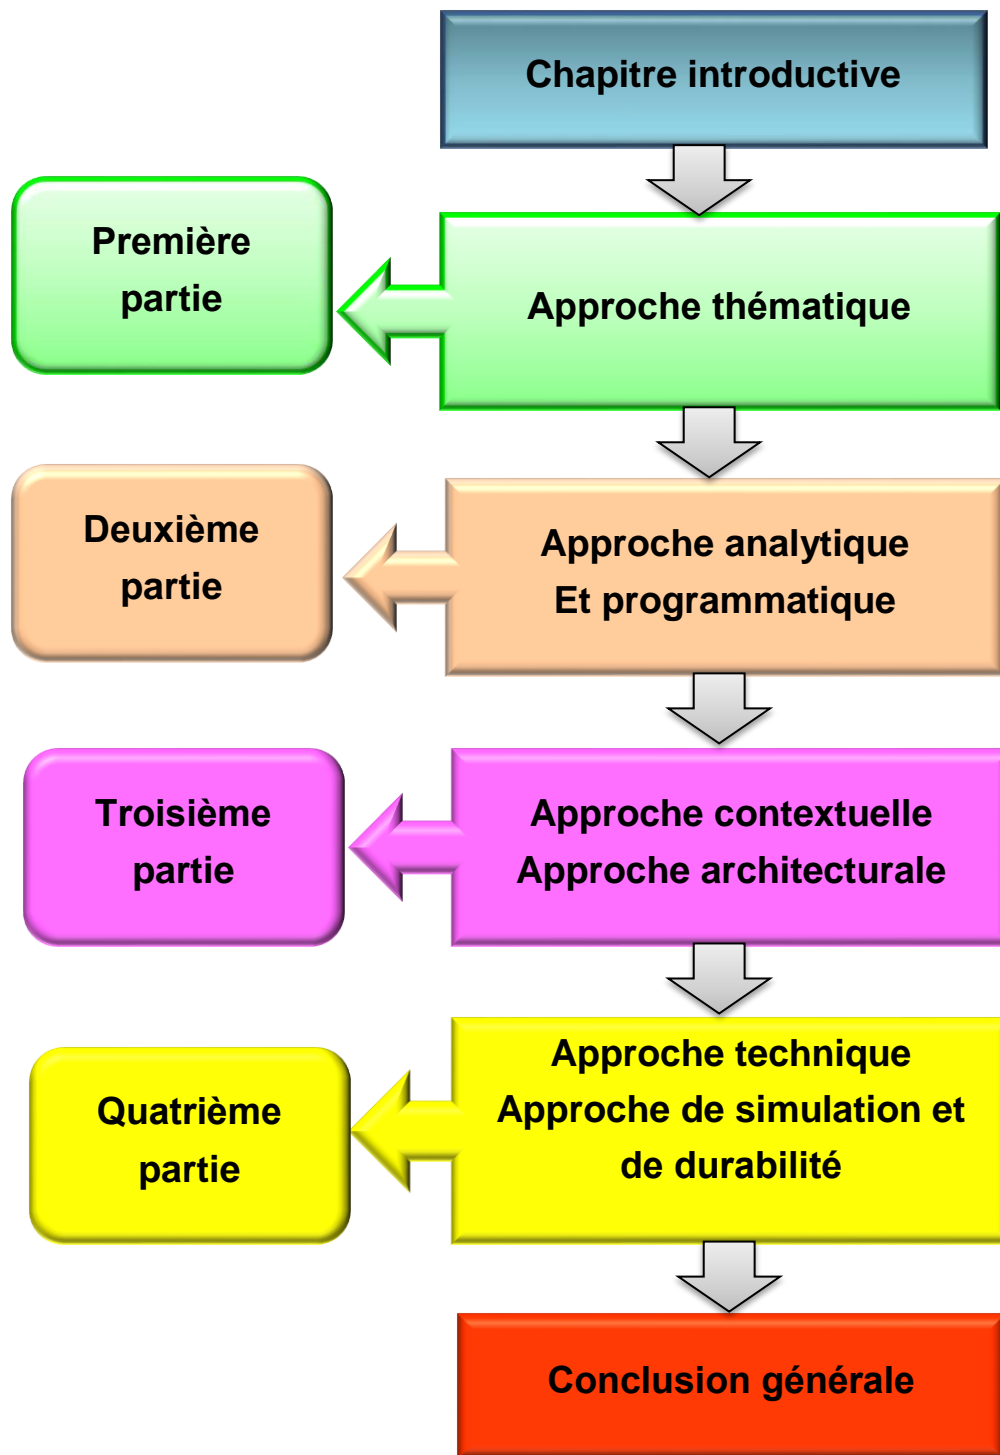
Chapitre introductive

Première partie

Approche thématique

Deuxième partie

Approche analytique
Et programmatique

Troisième partie

Approche contextuelle
Approche architecturale

Quatrième partie

Approche technique
Approche de simulation et de durabilité

Conclusion générale